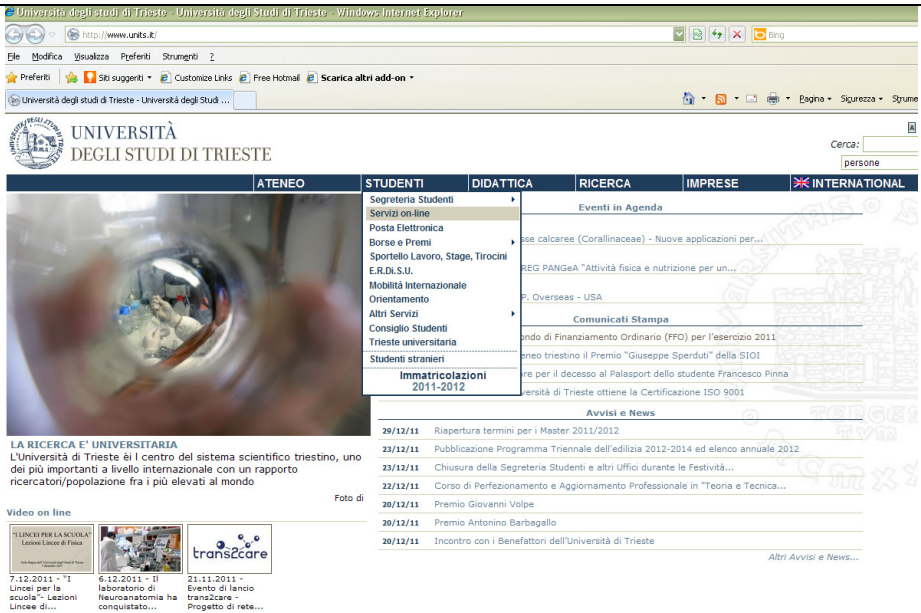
Università degli studi di Trieste - Università degli Studi di Trieste - Windows Internet Explorer

http://www.units.it/

Bing

File Modifica Visualizza Preferiti Strumenti ?

Preferiti | Siti suggeriti | Customize Links | Free Hotmail | Scarica altri add-on

Università degli studi di Trieste - Università degli Studi ...

Pagina | Sicurezza | Strume

UNIVERSITÀ DEGLI STUDI DI TRIESTE

Cerca:

persone

ATENEO | STUDENTI | DIDATTICA | RICERCA | IMPRESE | INTERNATIONAL

Segreteria Studenti
Servizi on-line
Posta Elettronica
Borse e Premi
Sportello Lavoro, Stage, Tirocini
E.R.Di.S.U.
Mobilità Internazionale
Orientamento
Altri Servizi
Consiglio Studenti
Trieste universitaria
Studenti stranieri
Immatricolazioni 2011-2012

Eventi in Agenda

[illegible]sse calcaree (Corallinaceae) - Nuove applicazioni per...

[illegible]REG PANGeA "Attività fisica e nutrizione per un...

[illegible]P. Overseas - USA

Comunicati Stampa

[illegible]ondo di Finanziamento Ordinario (FFO) per l'esercizio 2011

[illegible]eneo triestino il Premio "Giuseppe Sperduti" della SIOI

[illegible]ore per il decesso al Palasport dello studente Francesco Pinna

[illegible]versità di Trieste ottiene la Certificazione ISO 9001

Avvisi e News

29/12/11 Riapertura termini per i Master 2011/2012

23/12/11 Pubblicazione Programma Triennale dell'edilizia 2012-2014 ed elenco annuale 2012

23/12/11 Chiusura della Segreteria Studenti e altri Uffici durante le Festività...

22/12/11 Corso di Perfezionamento e Aggiornamento Professionale in "Teoria e Tecnica...

20/12/11 Premio Giovanni Volpe

20/12/11 Premio Antonino Barbagallo

20/12/11 Incontro con i Benefattori dell'Università di Trieste

Altri Avvisi e News...

LA RICERCA E' UNIVERSITARIA

L'Università di Trieste èi l centro del sistema scientifico triestino, uno dei più importanti a livello internazionale con un rapporto ricercatori/popolazione fra i più elevati al mondo

Foto di

Video on line

I LINCEI PER LA SCUOLA Lezioni Lincee di Fisica

trans2care

7.12.2011 - "I Lincei per la scuola"- Lezioni Lincee di...

6.12.2011 - Il laboratorio di Neuroanatomia ha conquistato...

21.11.2011 - Evento di lancio trans2care - Progetto di rete...